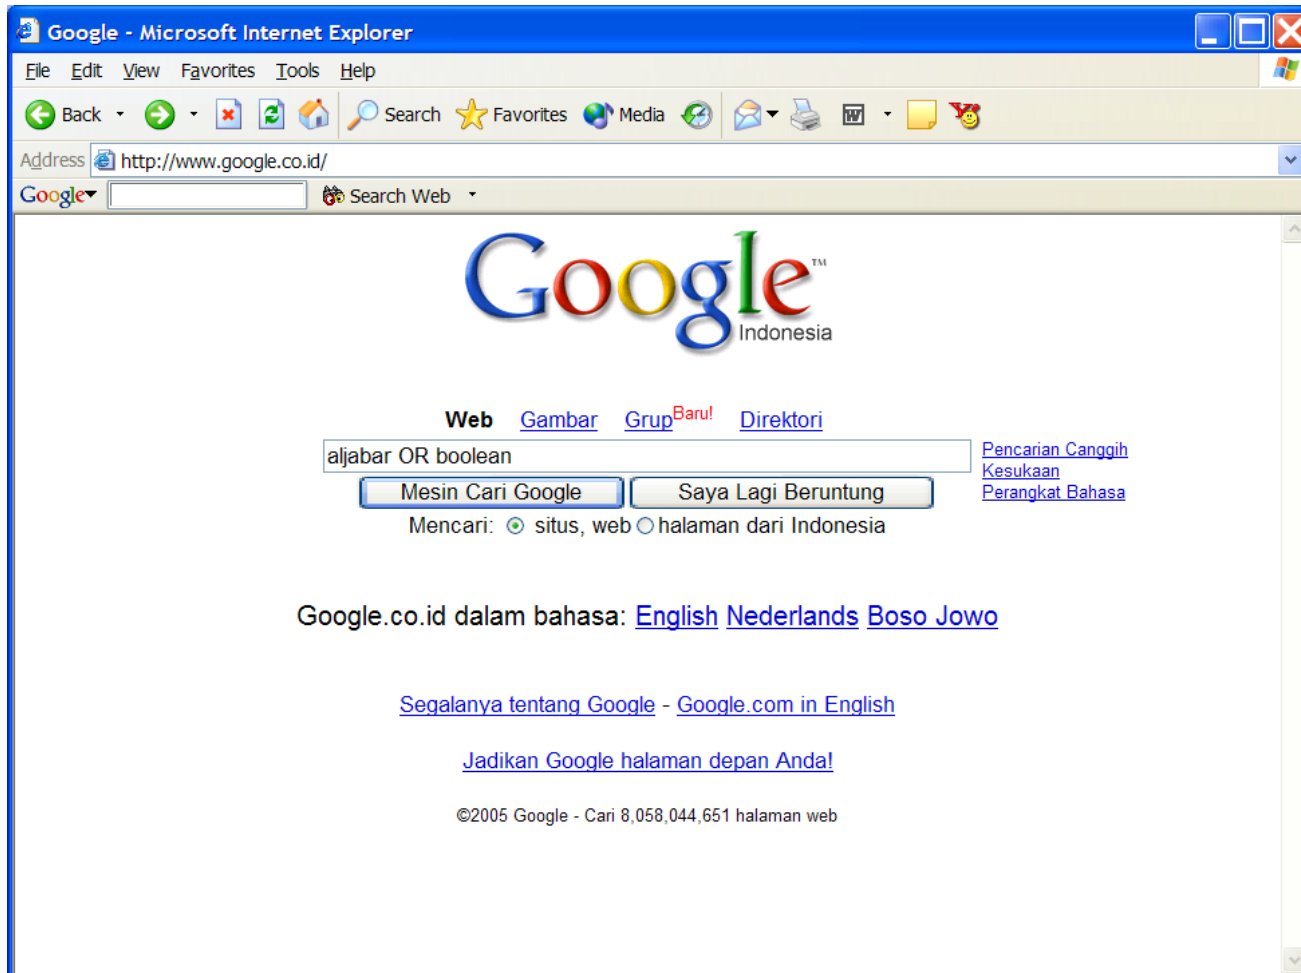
Google - Microsoft Internet Explorer

File Edit View Favorites Tools Help

Back Search Favorites Media

Address http://www.google.co.id/

Google Search Web

Google™ Indonesia

Web Gambar Grup Baru! Direktori

aljabar OR boolean

Pencarian Canggih
Kesukaan
Perangkat Bahasa

Mesin Cari Google Saya Lagi Beruntung

Mencari: situs, web halaman dari Indonesia

Google.co.id dalam bahasa: English Nederlands Boso Jowo

Segalanya tentang Google - Google.com in English

Jadikan Google halaman depan Anda!

©2005 Google - Cari 8,058,044,651 halaman web